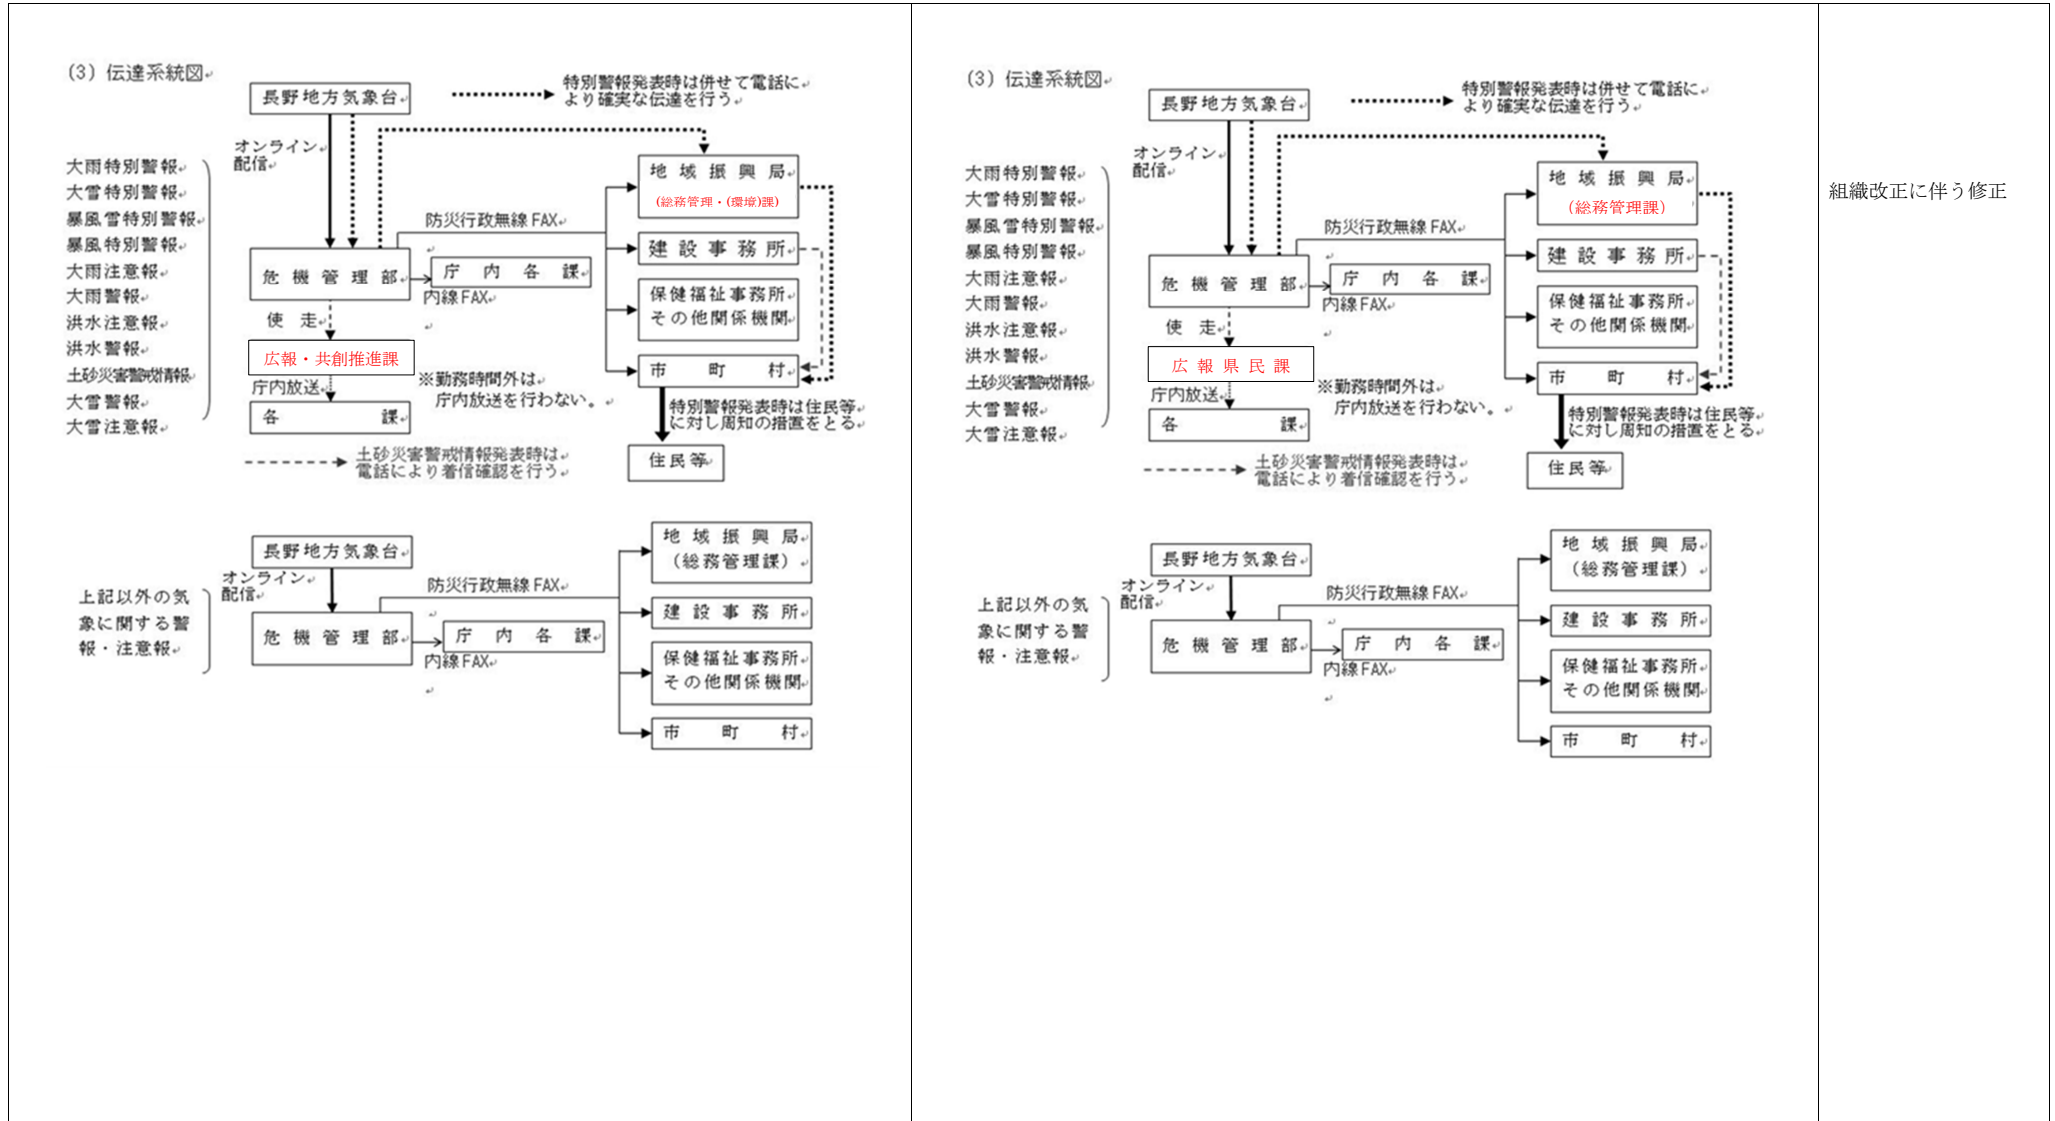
(3) 伝達系統図

長野地方気象台

特別警報発表時は併せて電話により確実な伝達を行う

オンライン配信

大雨特別警報
大雪特別警報
暴風雪特別警報
暴風特別警報
大雨注意報
大雨警報
洪水注意報
洪水警報
土砂災害警戒情報
大雪警報
大雪注意報

地域振興局
(総務管理・(環境)課)

防災行政無線 FAX

建設事務所

危機管理部

庁内各課

内線 FAX

保健福祉事務所
その他関係機関

使走

広報・共創推進課

市町村

庁内放送

※勤務時間外は庁内放送を行わない。

各課

特別警報発表時は住民等に対し周知の措置をとる

住民等

土砂災害警戒情報発表時は電話により着信確認を行う

長野地方気象台

オンライン配信

上記以外の気象に関する警報・注意報

地域振興局
(総務管理課)

防災行政無線 FAX

建設事務所

危機管理部

庁内各課

内線 FAX

保健福祉事務所
その他関係機関

市町村

(3) 伝達系統図

長野地方気象台

特別警報発表時は併せて電話により確実な伝達を行う

オンライン配信

大雨特別警報
大雪特別警報
暴風雪特別警報
暴風特別警報
大雨注意報
大雨警報
洪水注意報
洪水警報
土砂災害警戒情報
大雪警報
大雪注意報

地域振興局
(総務管理課)

防災行政無線 FAX

建設事務所

危機管理部

庁内各課

内線 FAX

保健福祉事務所
その他関係機関

使走

広報県民課

市町村

庁内放送

※勤務時間外は庁内放送を行わない。

各課

特別警報発表時は住民等に対し周知の措置をとる

住民等

土砂災害警戒情報発表時は電話により着信確認を行う

長野地方気象台

オンライン配信

上記以外の気象に関する警報・注意報

地域振興局
(総務管理課)

防災行政無線 FAX

建設事務所

危機管理部

庁内各課

内線 FAX

保健福祉事務所
その他関係機関

市町村

組織改正に伴う修正